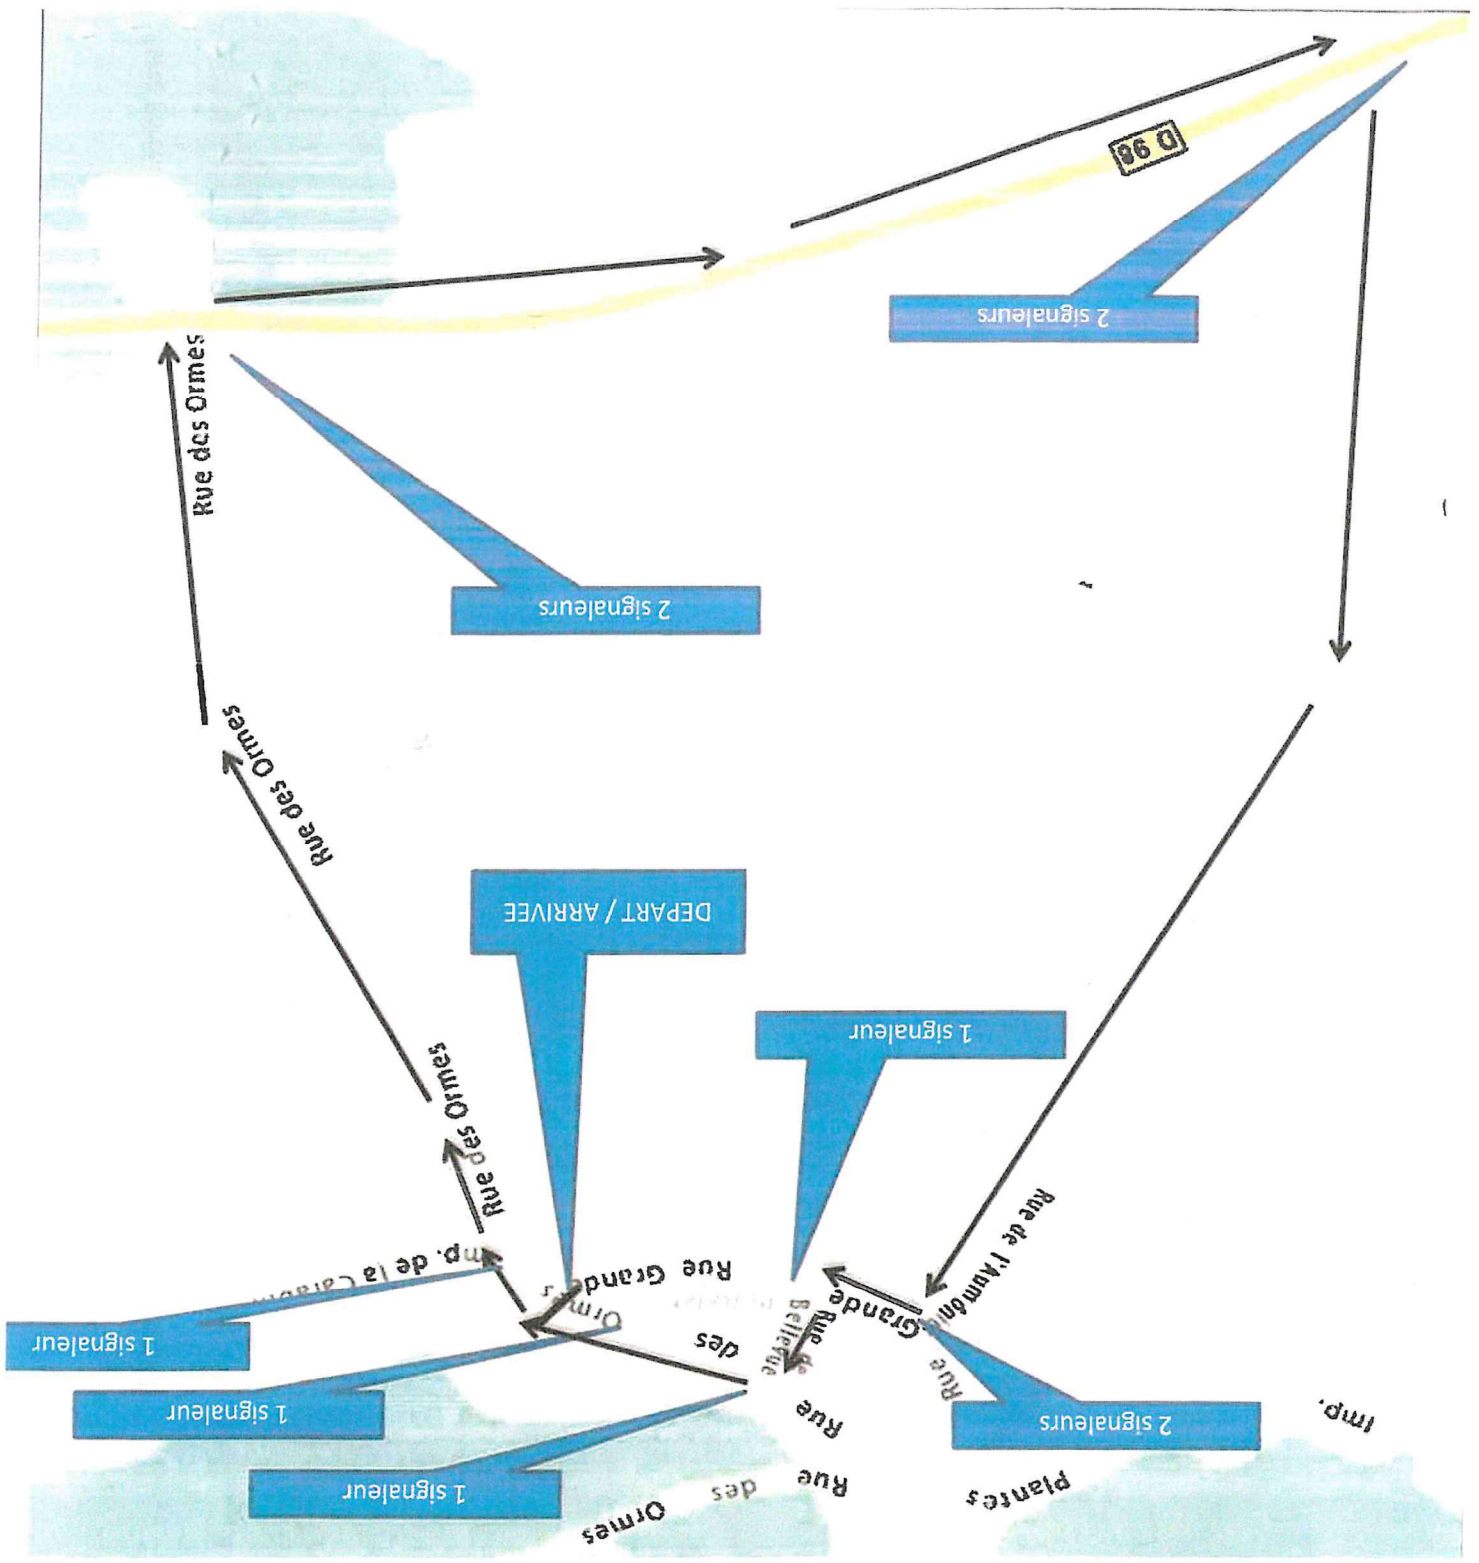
D 98

2 signaleurs

Rue des Ormes

2 signaleurs

Rue des Ormes

DEPART / ARRIVEE

1 signaleur

Rue des Ormes

Rue de l'Ambour

Imp. de la Cadran

Rue Grande

Ormes

des

Rue de Bellevue

Grande

Rue

1 signaleur

1 signaleur

2 signaleurs

Imp.

Rue

1 signaleur

Rue des Ormes

Plantes